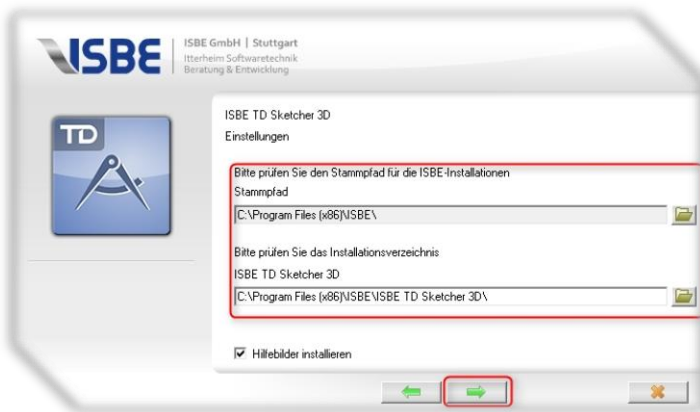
ISBE

ISBE GmbH | Stuttgart
Itterheim Softwaretechnik
Beratung & Entwicklung

TD

ISBE TD Sketcher 3D
Einstellungen

Bitte prüfen Sie den Stammpfad für die ISBE-Installationen
Stammpfad
C:\Program Files (x86)\ISBE\

Bitte prüfen Sie das Installationsverzeichnis
ISBE TD Sketcher 3D
C:\Program Files (x86)\ISBE\ISBE TD Sketcher 3D\

☑ Hilfebilder installieren